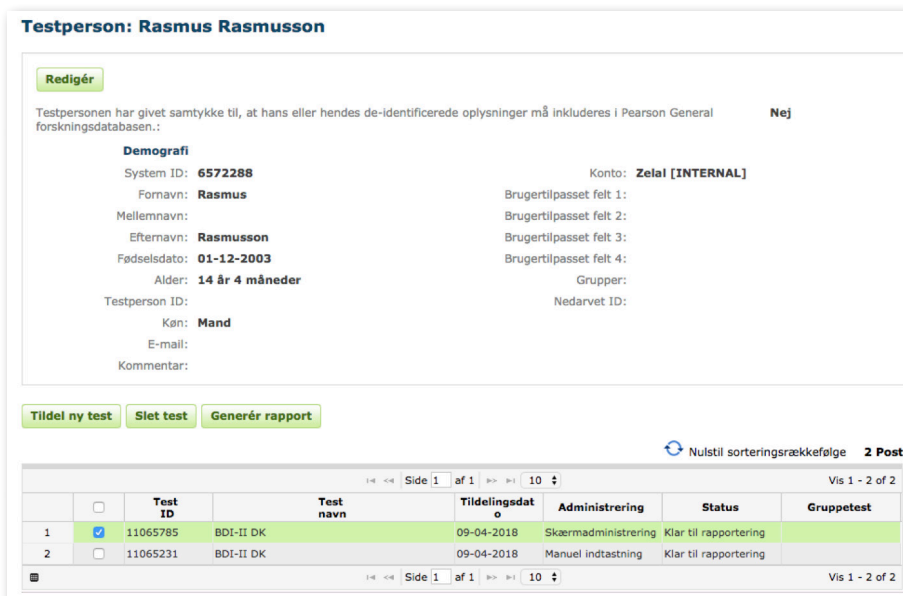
Testperson: Rasmus Rasmusson

Redigér

Testpersonen har givet samtykke til, at hans eller hendes de-identificerede oplysninger må inkluderes i Pearson General forskningsdatabasen.: Nej

Demografi

System ID: 6572288
Fornavn: Rasmus
Mellemnavn:
Efternavn: Rasmusson
Fødselsdato: 01-12-2003
Alder: 14 år 4 måneder
Testperson ID:
Køn: Mand
E-mail:
Kommentar:

Konto: Zelal [INTERNAL]
Brugertilpasset felt 1:
Brugertilpasset felt 2:
Brugertilpasset felt 3:
Brugertilpasset felt 4:
Grupper:
Nedarvet ID:

Tildel ny test
Slet test
Generér rapport

Nulstil sorteringsrækkefølge 2 Post

Side 1 af 1 10 Vis 1 - 2 of 2

| | | Test ID | Test navn | Tildelingsdato | Administrering | Status | Gruppetest |
|---|---|---|---|---|---|---|---|
| 1 | ☑ | 11065785 | BDI-II DK | 09-04-2018 | Skærmadministrering | Klar til rapportering | |
| 2 | ☐ | 11065231 | BDI-II DK | 09-04-2018 | Manuel indtastning | Klar til rapportering | |

Side 1 af 1 10 Vis 1 - 2 of 2